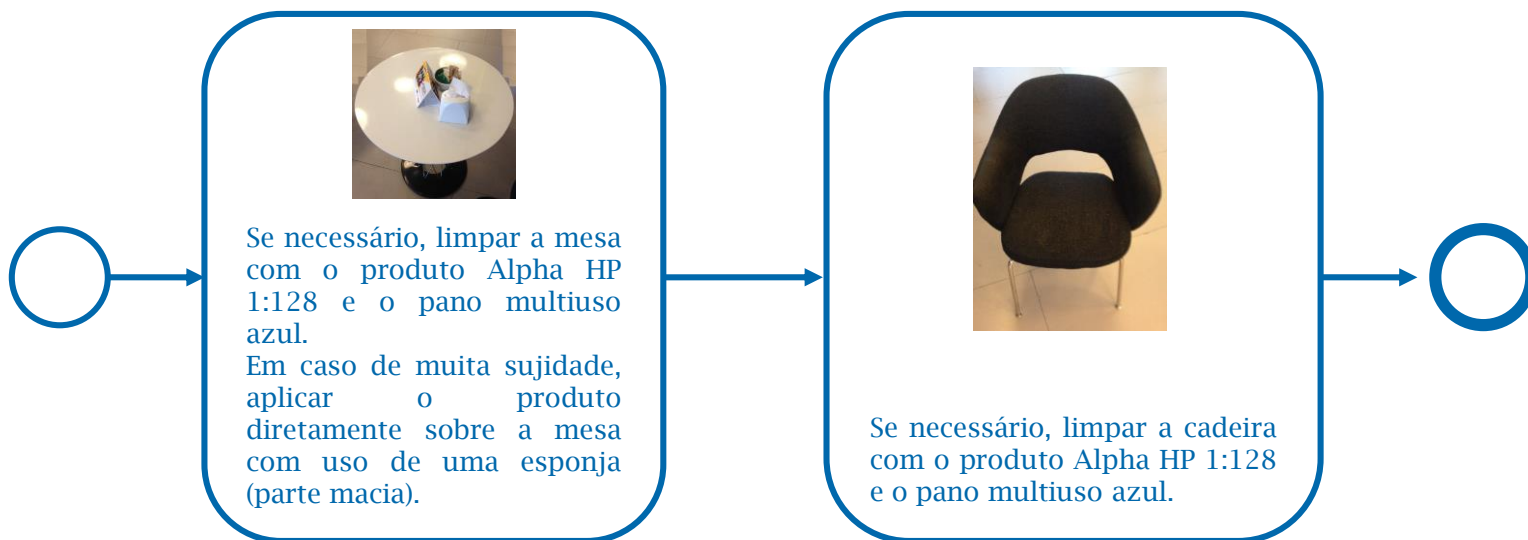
Se necessário, limpar a mesa com o produto Alpha HP 1:128 e o pano multiuso azul.
Em caso de muita sujidade, aplicar o produto diretamente sobre a mesa com uso de uma esponja (parte macia).

Se necessário, limpar a cadeira com o produto Alpha HP 1:128 e o pano multiuso azul.